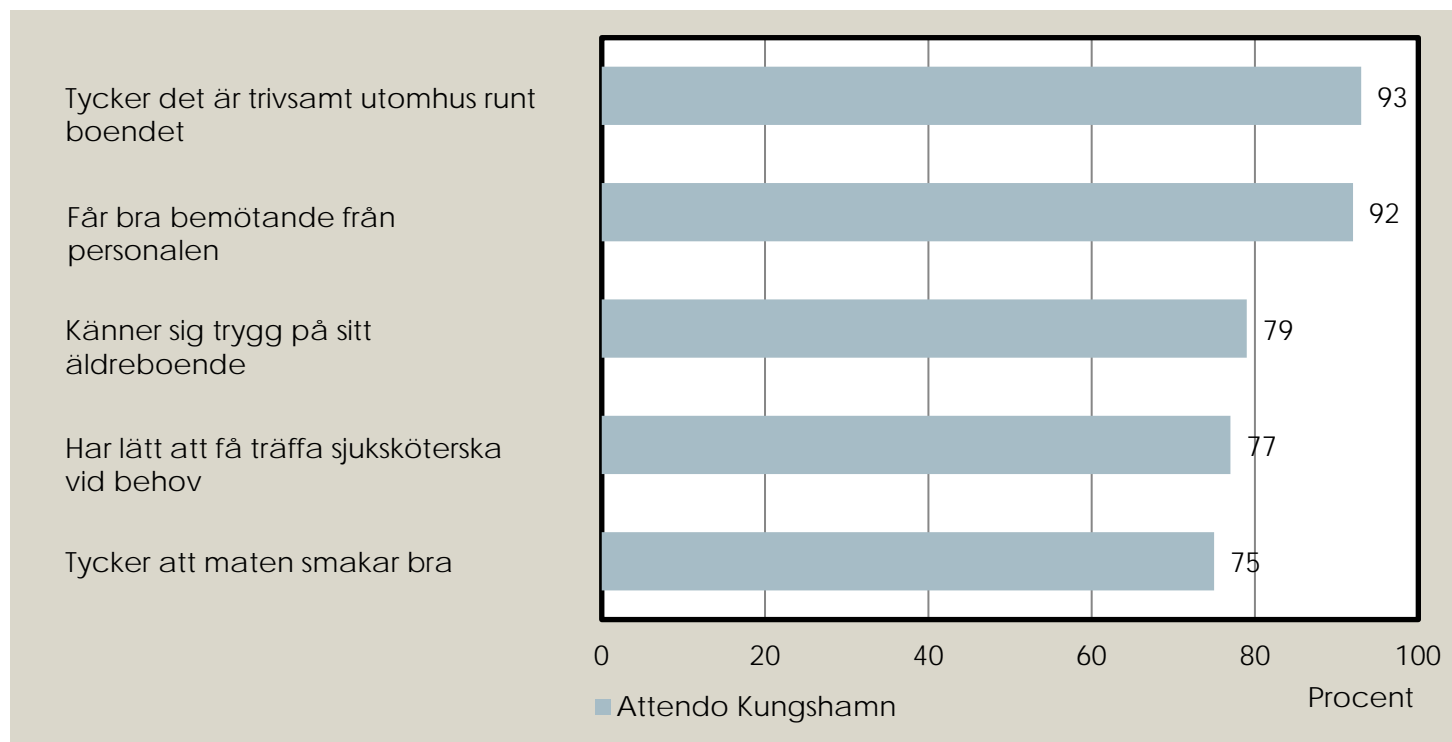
Tycker det är trivsamt utomhus runt boendet

Får bra bemötande från personalen

Känner sig trygg på sitt äldreboende

Har lätt att få träffa sjuksköterska vid behov

Tycker att maten smakar bra

93

92

79

77

75

0 20 40 60 80 100

Procent

Attendo Kungshamn